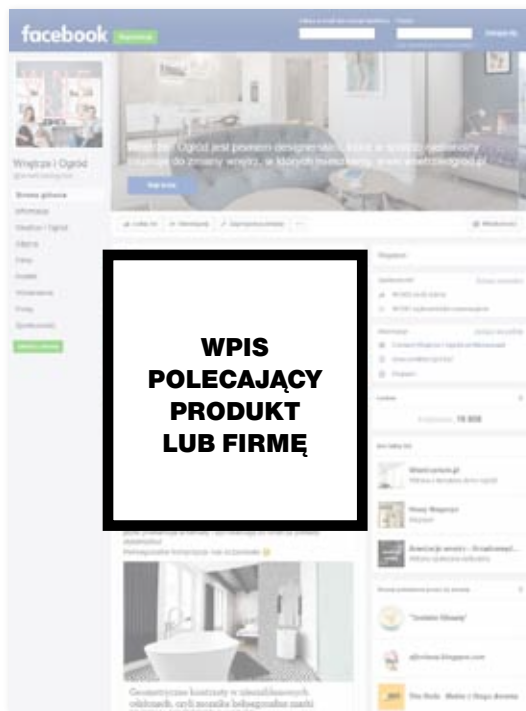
facebook

Wnętrza i Ogród

WPIS POLECAJĄCY PRODUKT LUB FIRMĘ

Geometryczne kontrasty w nieszablonowych odsłonach, czyli mozaiki belgijskiej marki

Wnętrza i Ogród jest portalem designerskim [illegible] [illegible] do zmiany wnętrz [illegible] www.wnetrzaiogrod.pl